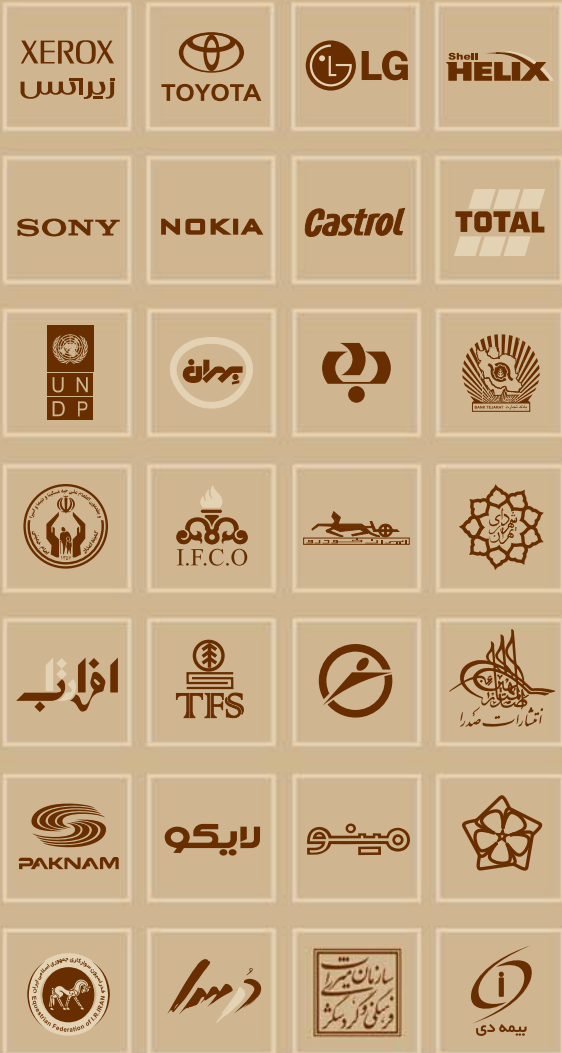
XEROX
زیراکس

TOYOTA

LG

Shell HELIX

SONY

NOKIA

Castrol

TOTAL

UNDP

بهران

BANK TEJARAT

I.F.C.O

افزاب

TFS

انتشارات صدرا

PAKNAM

لایکو

مینو

Equestrian Federation of I.R.IRAN

سازمان میراث فرهنگی و گردشگری

i
بیمه دی